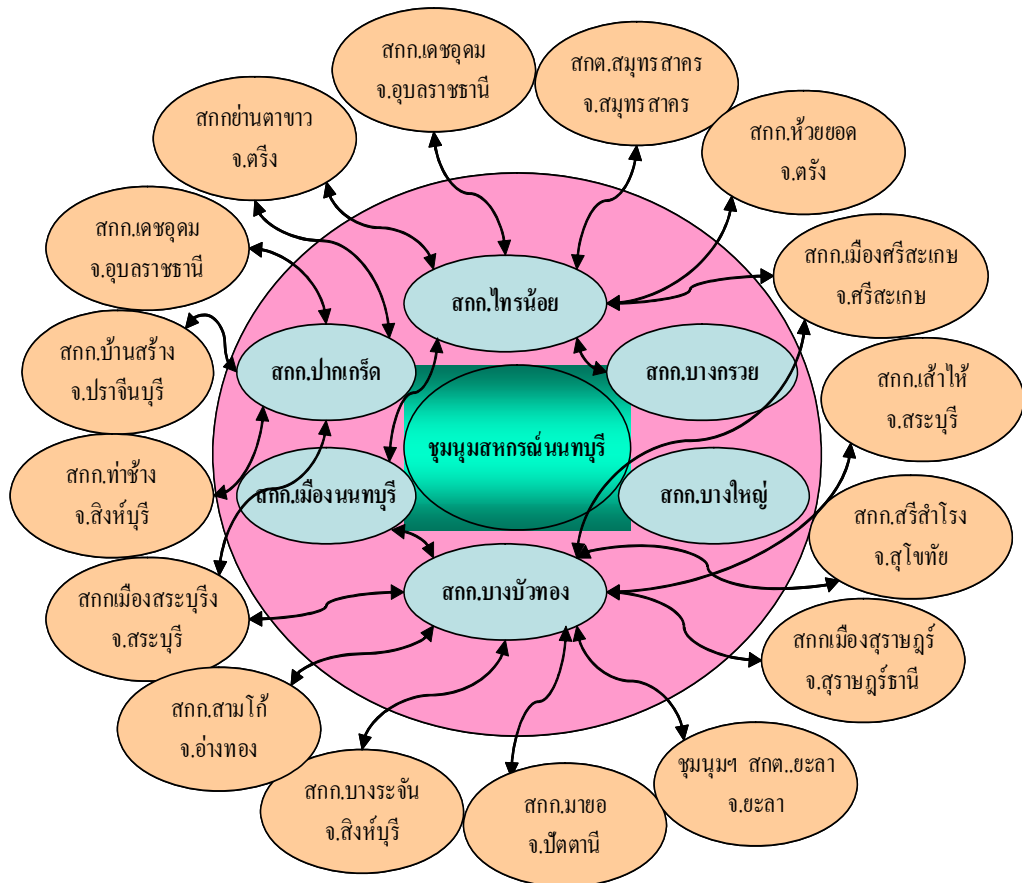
สกก.เดชอุดม
จ.อุบลราชธานี

สกต.สมุทรสาคร
จ.สมุทรสาคร

สกกย่านตาขาว
จ.ตรัง

สกก.ห้วยยอด
จ.ตรัง

สกก.เดชอุดม
จ.อุบลราชธานี

สกก.เมืองศรีสะเกษ
จ.ศรีสะเกษ

สกก.ไทรน้อย

สกก.บ้านสร้าง
จ.ปราจีนบุรี

สกก.ปากเกร็ด

สกก.บางกรวย

สกก.เสาไห้
จ.สระบุรี

ชุมนุมสหกรณ์นนทบุรี

สกก.ท่าช้าง
จ.สิงห์บุรี

สกก.เมืองนนทบุรี

สกก.บางใหญ่

สกก.ศรีสำโรง
จ.สุโขทัย

สกกเมืองสระบุรีง
จ.สระบุรี

สกก.บางบัวทอง

สกกเมืองสุราษฎร์
จ.สุราษฎร์ธานี

สกก.สามโก้
จ.อ่างทอง

ชุมนุมฯ สกต..ยะลา
จ.ยะลา

สกก.บางระจัน
จ.สิงห์บุรี

สกก.มายอ
จ.ปัตตานี